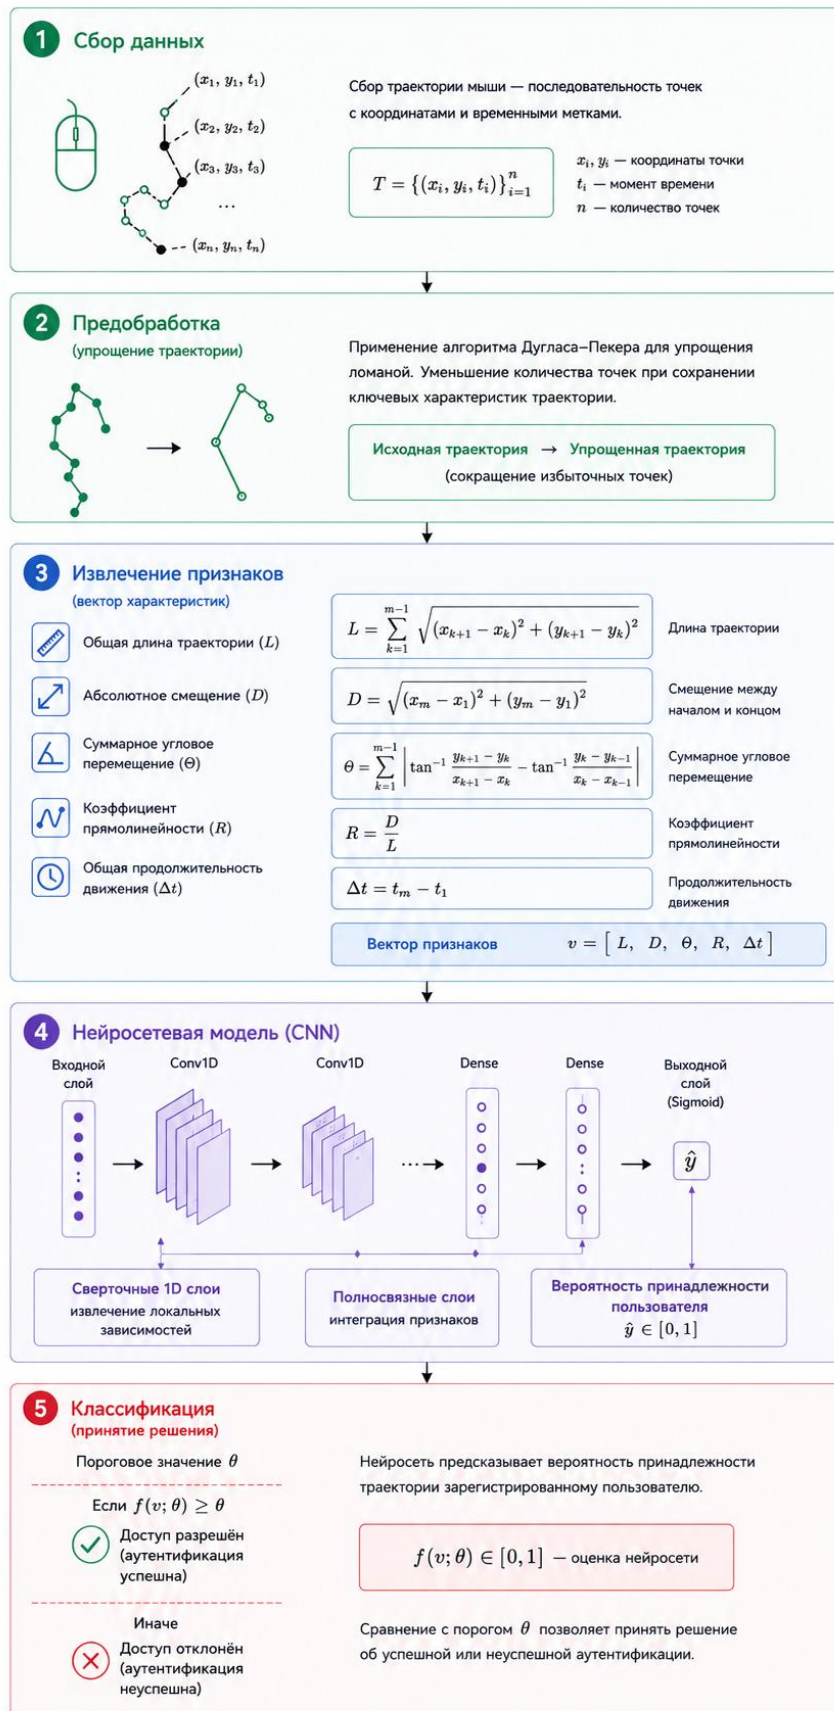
1 Сбор данных

$(x_1, y_1, t_1)$
$(x_2, y_2, t_2)$
$(x_3, y_3, t_3)$
$\dots$
$(x_n, y_n, t_n)$

Сбор траектории мыши — последовательность точек с координатами и временными метками.

$T = \{(x_i, y_i, t_i)\}_{i=1}^{n}$

$x_i, y_i$ — координаты точки
$t_i$ — момент времени
$n$ — количество точек

2 Предобработка
(упрощение траектории)

Применение алгоритма Дугласа–Пекера для упрощения ломаной. Уменьшение количества точек при сохранении ключевых характеристик траектории.

Исходная траектория → Упрощенная траектория
(сокращение избыточных точек)

3 Извлечение признаков
(вектор характеристик)

Общая длина траектории $(L)$
Абсолютное смещение $(D)$
Суммарное угловое перемещение $(\Theta)$
Коэффициент прямолинейности $(R)$
Общая продолжительность движения $(\Delta t)$

$L = \sum_{k=1}^{m-1} \sqrt{(x_{k+1} - x_k)^2 + (y_{k+1} - y_k)^2}$ Длина траектории

$D = \sqrt{(x_m - x_1)^2 + (y_m - y_1)^2}$ Смещение между началом и концом

$\Theta = \sum_{k=1}^{m-1} \left| \tan^{-1} \frac{y_{k+1} - y_k}{x_{k+1} - x_k} - \tan^{-1} \frac{y_k - y_{k-1}}{x_k - x_{k-1}} \right|$ Суммарное угловое перемещение

$R = \frac{D}{L}$ Коэффициент прямолинейности

$\Delta t = t_m - t_1$ Продолжительность движения

Вектор признаков $v = [\ L,\ D,\ \Theta,\ R,\ \Delta t\ ]$

4 Нейросетевая модель (CNN)

Входной слой
Conv1D
Conv1D
Dense
Dense
Выходной слой (Sigmoid)
$\hat{y}$

Сверточные 1D слои
извлечение локальных зависимостей

Полносвязные слои
интеграция признаков

Вероятность принадлежности пользователя
$\hat{y} \in [0, 1]$

5 Классификация
(принятие решения)

Пороговое значение $\theta$

Если $f(v; \theta) \geq \theta$
Доступ разрешён (аутентификация успешна)

Иначе
Доступ отклонён (аутентификация неуспешна)

Нейросеть предсказывает вероятность принадлежности траектории зарегистрированному пользователю.

$f(v; \theta) \in [0, 1]$ — оценка нейросети

Сравнение с порогом $\theta$ позволяет принять решение об успешной или неуспешной аутентификации.